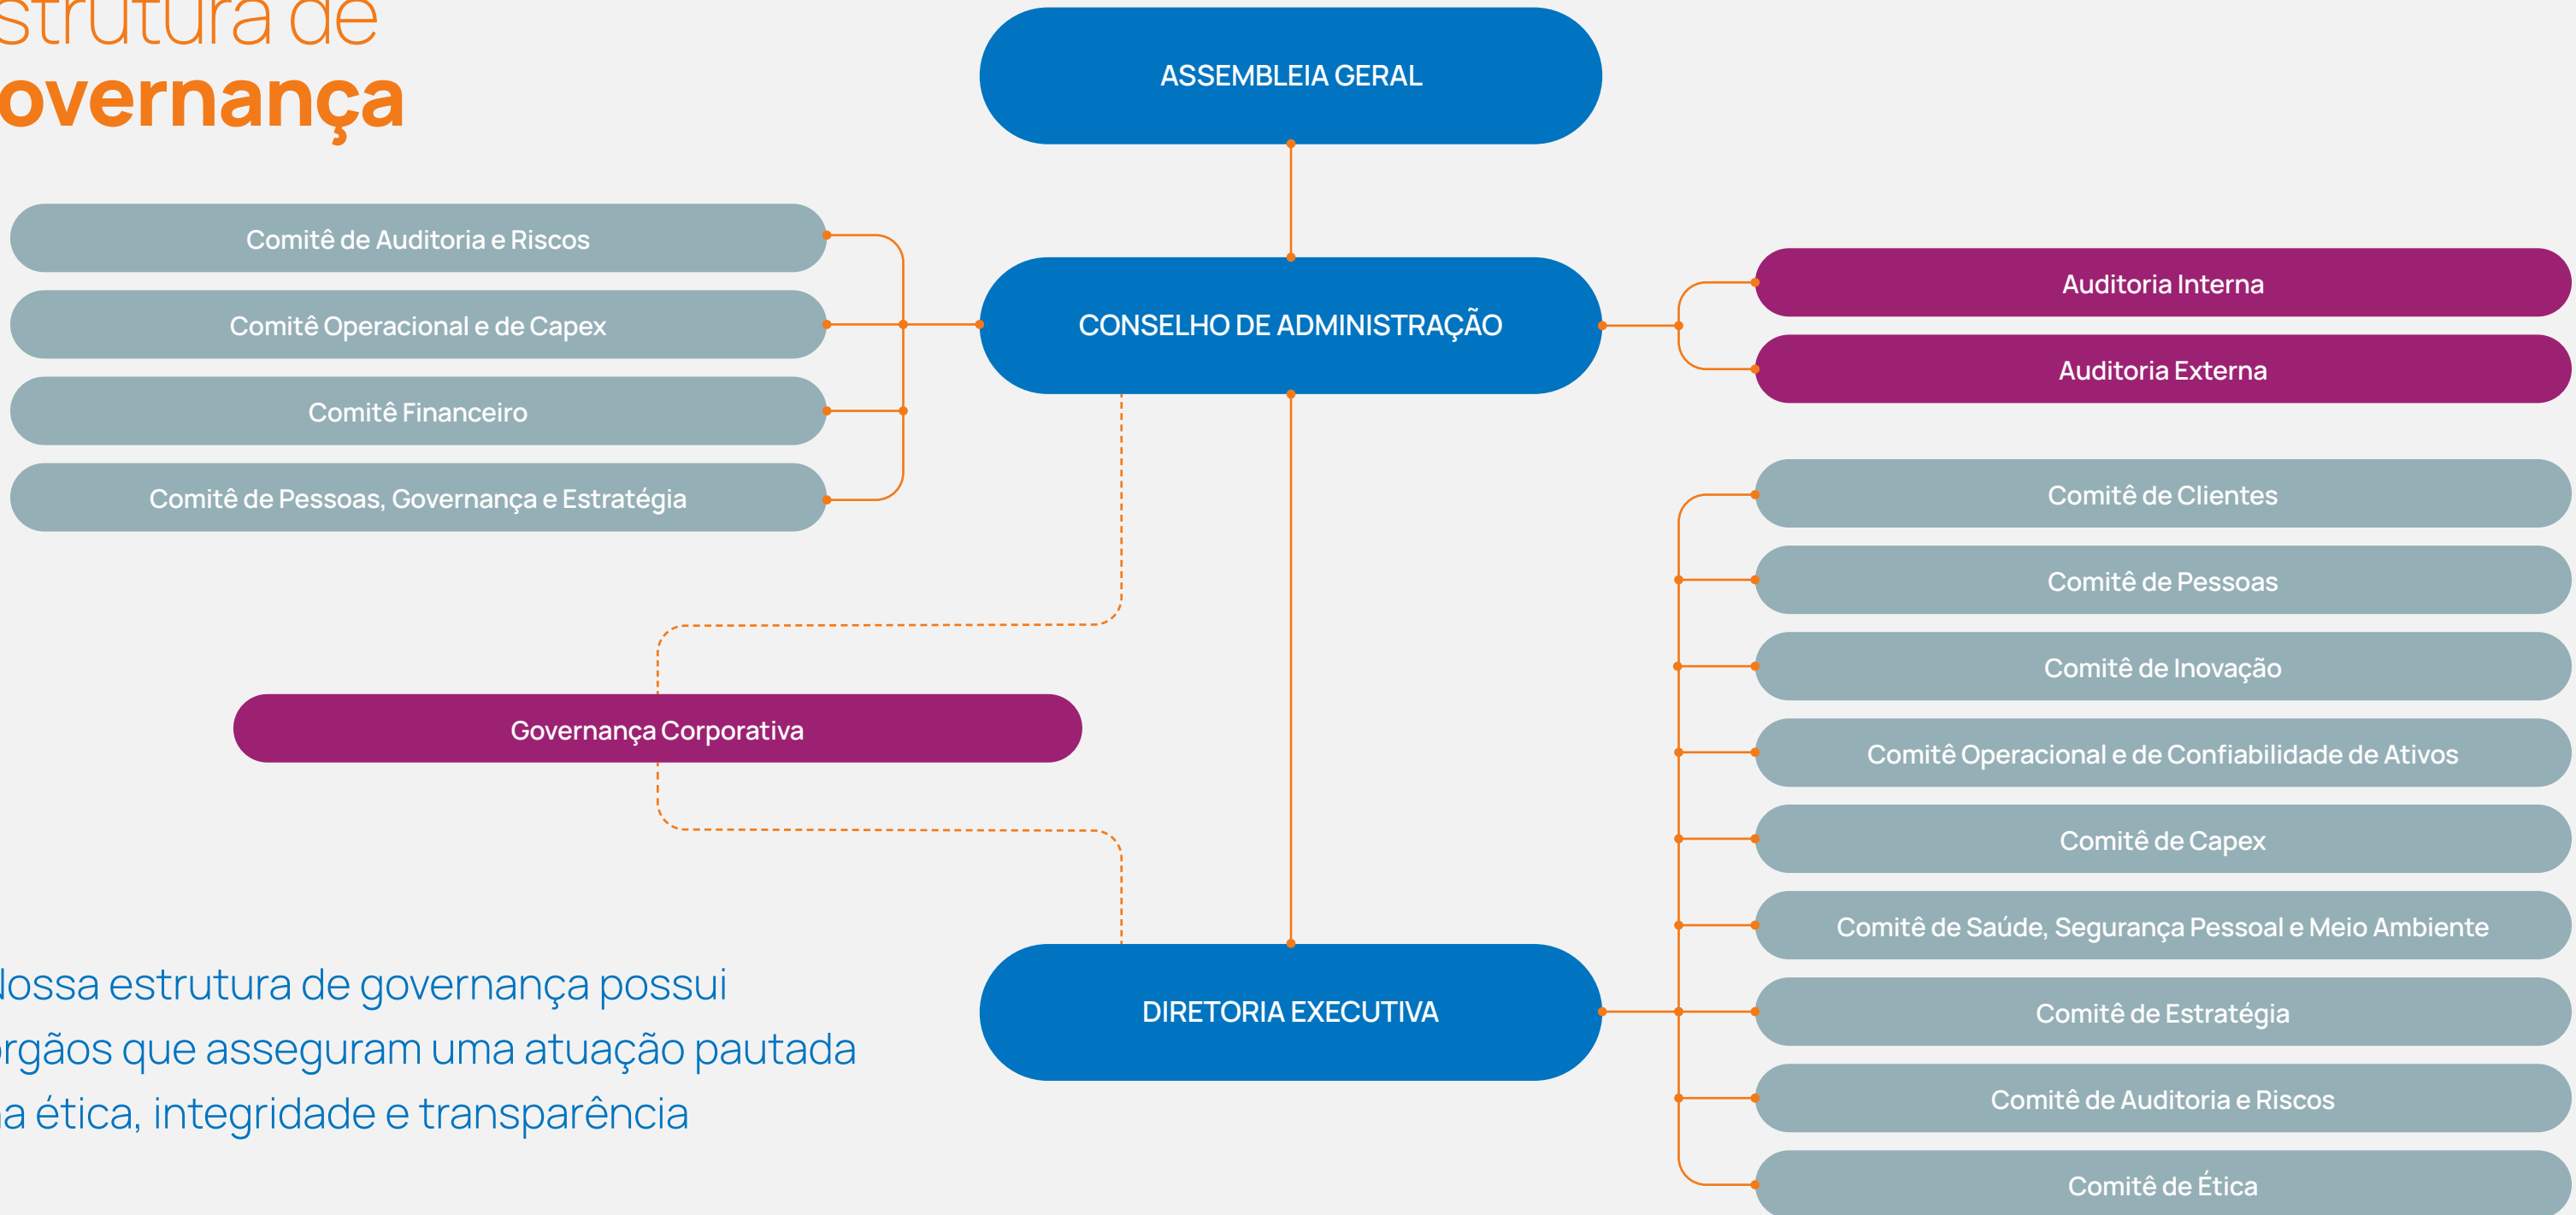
strutura de overnança

ASSEMBLEIA GERAL

Comitê de Auditoria e Riscos

Comitê Operacional e de Capex

Comitê Financeiro

Comitê de Pessoas, Governança e Estratégia

CONSELHO DE ADMINISTRAÇÃO

Auditoria Interna

Auditoria Externa

Governança Corporativa

Comitê de Clientes

Comitê de Pessoas

Comitê de Inovação

Comitê Operacional e de Confiabilidade de Ativos

Comitê de Capex

Comitê de Saúde, Segurança Pessoal e Meio Ambiente

Comitê de Estratégia

Comitê de Auditoria e Riscos

Comitê de Ética

DIRETORIA EXECUTIVA

lossa estrutura de governança possui rgãos que asseguram uma atuação pautada a ética, integridade e transparência